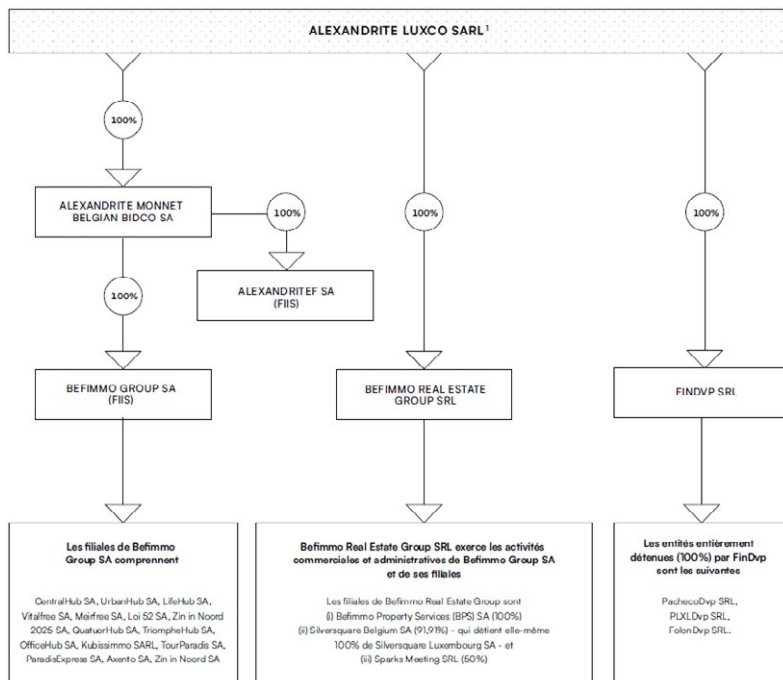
ALEXANDRITE LUXCO SARL¹

100%

ALEXANDRITE MONNET BELGIAN BIDCO SA

100%

ALEXANDRITEF SA (FIIS)

100%

BEFIMMO GROUP SA (FIIS)

Les filiales de Befimmo Group SA comprennent

CentralHub SA, UrbanHub SA, LifeHub SA, Vitalfree SA, Meirfree SA, Loi 52 SA, Zin in Noord 2025 SA, QuatuorHub SA, TriompheHub SA, OfficeHub SA, Kubissimmo SARL, TourParadis SA, ParadisExpress SA, Axento SA, Zin in Noord SA

100%

BEFIMMO REAL ESTATE GROUP SRL

Befimmo Real Estate Group SRL exerce les activités commerciales et administratives de Befimmo Group SA et de ses filiales

Les filiales de Befimmo Real Estate Group sont
(i) Befimmo Property Services (BPS) SA (100%)
(ii) Silversquare Belgium SA (91,91%) - qui détient elle-même 100% de Silversquare Luxembourg SA - et
(iii) Sparks Meeting SRL (60%)

100%

FINDVP SRL

Les entités entièrement détenues (100%) par FinDvp sont les suivantes

PachecoDvp SRL,
PLXLDvp SRL,
FolonDvp SRL.